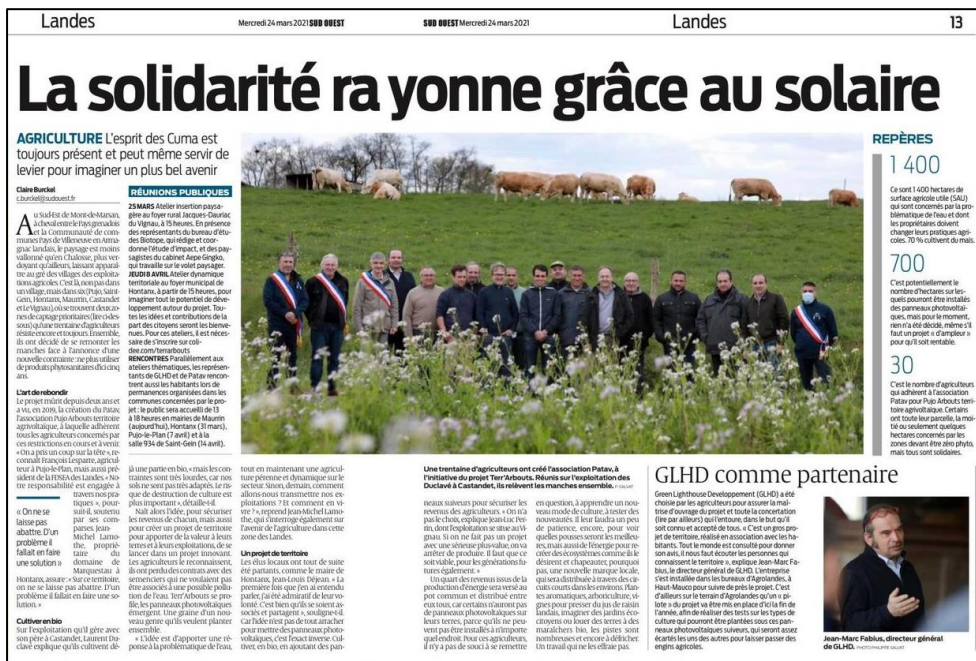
Landes Mercredi 24 mars 2021 SUD OUEST

SUD OUEST Mercredi 24 mars 2021 Landes 13

La solidarité ra yonne grâce au solaire

AGRICULTURE L'esprit des Cuma est toujours présent et peut même servir de levier pour imaginer un plus bel avenir

Claire Burckel
c.burckel@sudouest.fr

Au Sud-Est de Mont-de-Marsan, à cheval entre le Pays grenadois et la Communauté de communes Pays de Villeneuve en Armagnac landais, le paysage est moins vallonné qu'en Chalosse, plus verdoyant qu'ailleurs, laissant apparaître au gré des villages des exploitations agricoles. C'est là, non pas dans un village, mais dans six (Pujo, Saint-Gein, Hontanx, Maurrin, Castandet et Vignau), où se trouvent deux zones de captage prioritaires (lire ci-dessous) qu'une trentaine d'agriculteurs résiste encore et toujours. Ensemble, ils ont décidé de se remonter les manches face à l'annonce d'une nouvelle contrainte: ne plus utiliser de produits phytosanitaires d'ici cinq ans.

L'art de rebondir
Le projet mûrit depuis deux ans et a, en 2019, la création du Patav, l'association Pujo Arbouts territoire agrivoltaïque, à laquelle adhèrent tous les agriculteurs concernés par ces restrictions en cours et à venir. « On a pris un coup sur la tête », reconnaît François Lespanre, agriculteur à Pujo-le-Plan, mais aussi président de la FDSEA des Landes. « Notre responsabilité est engagée à travers nos pratiques », poursuit-il, soutenu par ses compères. Jean-Michel Lamothe, propriétaire du domaine de Marquestau à Hontanx, assure: « Sur ce territoire, on ne se laisse pas abattre. D'un problème il fallait en faire une solution. »

« On ne se laisse pas abattre. D'un problème il fallait en faire une solution »

Cultiver en bio
Sur l'exploitation qu'il gère avec son père à Castandet, Laurent Duclavé explique qu'ils cultivent déjà une partie en bio, « mais les contraintes sont très lourdes, car nos sols ne sont pas très adaptés. Le risque de destruction de culture est plus important », détaille-t-il.

Naît alors l'idée, pour sécuriser les revenus de chacun, mais aussi pour créer un projet de territoire pour apporter de la valeur à leurs terres et à leurs exploitations, de se lancer dans un projet innovant. Les agriculteurs le reconnaissent, ils ont perdu des contrats avec des semenciers qui ne voulaient pas être associés à une possible pollution de l'eau. Terr'Arbouts se profile, les panneaux photovoltaïques émergent. Une graine d'un nouveau genre qu'ils veulent planter ensemble.

« L'idée est d'apporter une réponse à la problématique de l'eau, tout en maintenant une agriculture pérenne et dynamique sur le secteur. Sinon, demain, comment allons-nous transmettre nos exploitations ? Et comment en vivre ? », reprend Jean-Michel Lamothe, qui s'interroge également sur l'avenir de l'agriculture dans cette zone des Landes.

Un projet de territoire
Les élus locaux ont tout de suite été partants, comme le maire de Hontanx, Jean-Louis Déjean. « La première fois que j'en ai entendu parler, j'ai été admiratif de leur volonté. C'est bien qu'ils se soient associés et partagent », souligne-t-il. Car l'idée n'est pas de tout attacher pour mettre des panneaux photovoltaïques, c'est l'exact inverse. Cultiver, en bio, en ajoutant des panneaux suiveurs pour sécuriser les revenus des agriculteurs. « On n'a pas le choix, explique Jean-Luc Perrin, dont l'exploitation se situe au Vignau. Si on ne fait pas un projet avec une serieuse plus-value, on va arrêter de produire. Il faut que ce soit viable, pour les générations futures également. »

Un quart des revenus issus de la production d'énergie sera versé au pot commun et distribué entre eux tous, car certains n'auront pas de panneaux photovoltaïques sur leurs terres, parce qu'ils ne peuvent pas être installés à n'importe quel endroit. Pour ces agriculteurs, il n'y a pas de souci à se remettre en question, à apprendre un nouveau mode de culture, à tester des nouveautés. Il leur faudra un peu de patience, encore, pour voir quelles pousses seront les meilleures, mais aussi de l'énergie pour créer des écosystèmes comme ils le désirent et chapeauter, pourquoi pas, une nouvelle marque locale, qui sera distribuée à travers des circuits courts dans les environs. Plantes aromatiques, arboriculture, vignes pour presser du jus de raisin landais, imaginer des jardins écocitoyens ou louer des terres à des maraîchers bio, les pistes sont nombreuses et encore à défricher. Un travail qui ne les effraie pas.

RÉUNIONS PUBLIQUES
25 MARS Atelier insertion paysagère au foyer rural Jacques-Dauriac du Vignau, à 15 heures. En présence des représentants du bureau d'études Biotope, qui rédige et coordonne l'étude d'impact, et des paysagistes du cabinet Aepe Gingko, qui travaille sur le volet paysager.
JEUDI 8 AVRIL Atelier dynamique territoriale au foyer municipal de Hontanx, à partir de 15 heures, pour imaginer tout le potentiel de développement autour du projet. Toutes les idées et contributions de la part des citoyens seront les bienvenues. Pour ces ateliers, il est nécessaire de s'inscrire sur colidee.com/terrarbouts
RENCONTRES Parallèlement aux ateliers thématiques, les représentants de GLHD et de Patav rencontreront aussi les habitants lors de permanences organisées dans les communes concernées par le projet: le public sera accueilli de 13 à 18 heures en mairies de Maurrin (aujourd'hui), Hontanx (31 mars), Pujo-le-Plan (7 avril) et à la salle 934 de Saint-Gein (14 avril).

Une trentaine d'agriculteurs ont créé l'association Patav, à l'initiative du projet Terr'Arbouts. Réunis sur l'exploitation des Duclavé à Castandet, ils relèvent les manches ensemble. PHOTO C.B.

REPÈRES
1 400
Ce sont 1 400 hectares de surface agricole utile (SAU) qui sont concernés par la problématique de l'eau et dont les propriétaires doivent changer leurs pratiques agricoles. 70 % cultivent du maïs.
700
C'est potentiellement le nombre d'hectares sur lesquels pourront être installés des panneaux photovoltaïques, mais pour le moment, rien n'a été décidé, même s'il faut un projet « d'ampleur » pour qu'il soit rentable.
30
C'est le nombre d'agriculteurs qui adhèrent à l'association Patav pour Pujo Arbouts territoire agrivoltaïque. Certains ont toute leur parcelle, la moitié ou seulement quelques hectares concernés par les zones devant être zéro phyto, mais tous sont solidaires.

GLHD comme partenaire
Green Lighthouse Developpement (GLHD) a été choisie par les agriculteurs pour assurer la maîtrise d'ouvrage du projet et toute la concertation (lire par ailleurs) qui l'entoure, dans le but qu'il soit connu et accepté de tous. « C'est un gros projet de territoire, réalisé en association avec les habitants. Tout le monde est consulté pour donner son avis, il nous faut écouter les personnes qui connaissent le territoire », explique Jean-Marc Fabius, le directeur général de GLHD. L'entreprise s'est installée dans les bureaux d'Agrolandes, à Haut-Mauco pour suivre de près le projet. C'est d'ailleurs sur le terrain d'Agrolandes qu'un « pilote » du projet va être mis en place d'ici la fin de l'année, afin de réaliser des tests sur les types de culture qui pourront être plantées sous ces panneaux photovoltaïques suiveurs, qui seront assez écartés les uns des autres pour laisser passer des engins agricoles.

Jean-Marc Fabius, directeur général de GLHD. PHOTO PHILIPPE SALVAT